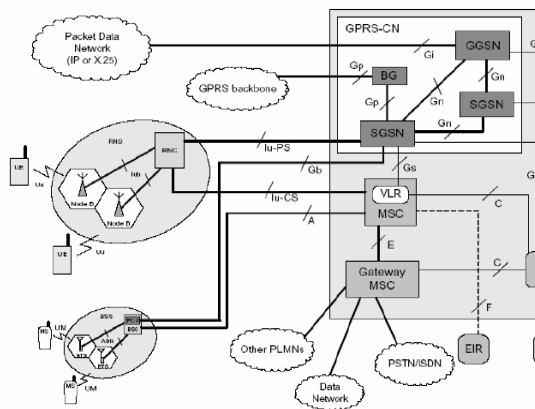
Packet Data Network (IP or X25)

GPRS-CN

Gi

GGSN

Gp

BG

GPRS backbone

Gp

Gn

Gn

SGSN

Gn

SGSN

RNS

RNC

Iub

Iu-PS

Gb

Gs

UE

Uu

Node B

Node B

Iu-CS

VLR

MSC

A

C

G

UE

Uu

E

Gateway MSC

C

BSS

PCU

BSC

MS

UM

BTS

Abis

BTS

F

Other PLMNs

PSTN/ISDN

EIR

MS

UM

Data Network